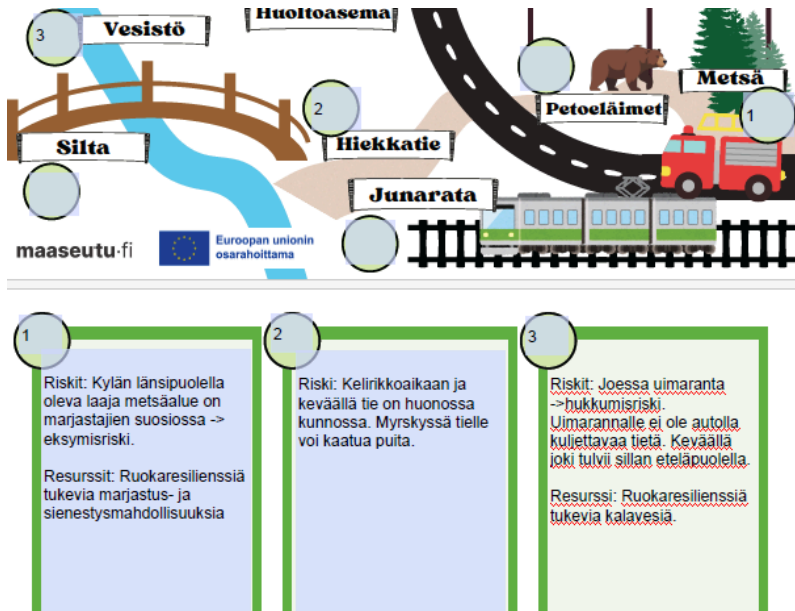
3 Vesistö

Huoltoasema

Metsä

Petoeläimet

1

2

Silta

Hiekkatie

Junarata

maaseutu·fi

Euroopan unionin osarahoittama

1

Riskit: Kylän länsipuolella oleva laaja metsäalue on marjastajien suosiossa -> eksymisriski.

Resurssit: Ruokaresilienssiä tukevia marjastus- ja sienestysmahdollisuuksia

2

Riski: Kelirikkoaikaan ja keväällä tie on huonossa kunnossa. Myrskyssä tielle voi kaatua puita.

3

Riskit: Joessa uimaranta ->hukkumisriski. Uimarannalle ei ole autolla kuljettavaa tietä. Keväällä joki tulvii sillan eteläpuolella.

Resurssi: Ruokaresilienssiä tukevia kalavesiä.